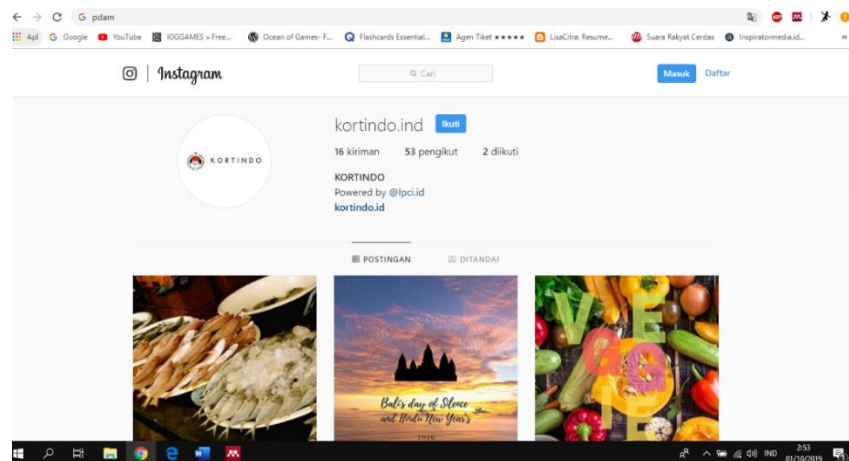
G pdam

Apl Google YouTube IGGGAMES » Free... Ocean of Games- F... Flashcards Essential... Agen Tiket ★★★★★ LisaCitra: Resume... Suara Rakyat Cerdas Inspiratormedia.id...

Instagram

Cari

Masuk Daftar

KORTINDO

kortindo.ind Ikuti

16 kiriman 53 pengikut 2 diikuti

KORTINDO
Powered by @lpci.id
kortindo.id

POSTINGAN DITANDAI

Bali's day of Silence and Hindu New Years
2019

VEGGIE

IND 2:53 01/10/2019